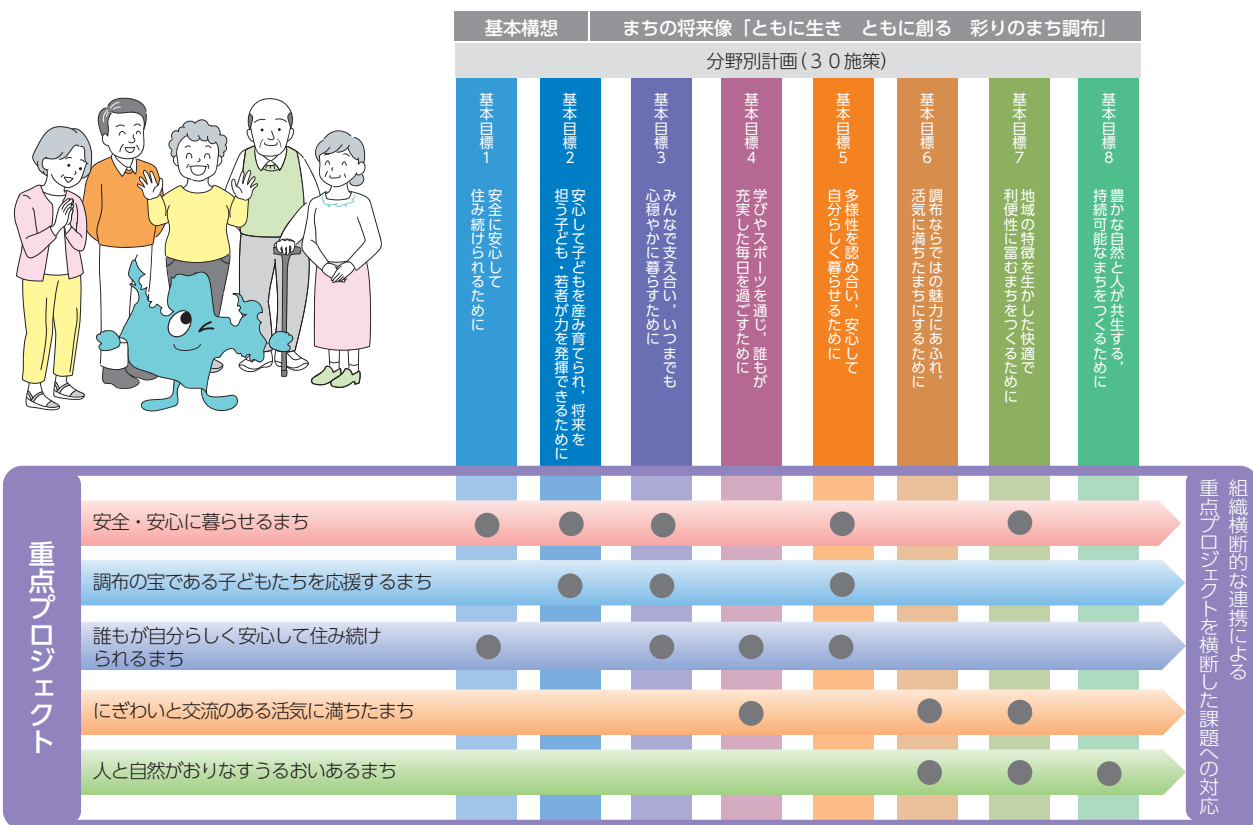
基本構想　まちの将来像「ともに生き　ともに創る　彩りのまち調布」

分野別計画（３０施策）

基本目標1 安全に安心して住み続けられるために

基本目標2 安心して子どもを産み育てられ，将来を担う子ども・若者が力を発揮できるために

基本目標3 みんなで支え合い，いつまでも心穏やかに暮らすために

基本目標4 学びやスポーツを通じ，誰もが充実した毎日を過ごすために

基本目標5 多様性を認め合い，安心して自分らしく暮らせるために

基本目標6 調布ならではの魅力にあふれ，活気に満ちたまちにするために

基本目標7 地域の特徴を生かした快適で利便性に富むまちをつくるために

基本目標8 豊かな自然と人が共生する，持続可能なまちをつくるために

重点プロジェクト

安全・安心に暮らせるまち

調布の宝である子どもたちを応援するまち

誰もが自分らしく安心して住み続けられるまち

にぎわいと交流のある活気に満ちたまち

人と自然がおりなすうるおいあるまち

組織横断的な連携による重点プロジェクトを横断した課題への対応